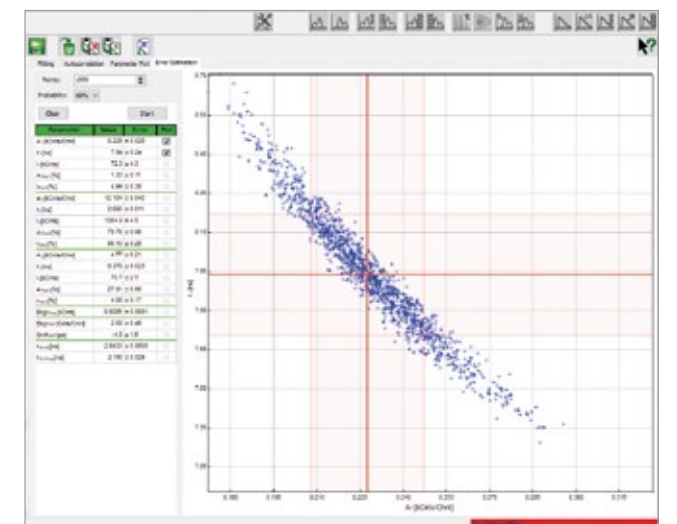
Fitting Autocorrelation Parameter Plot Error Estimation

Clear Start

| Parameter | Value | Error | Plot |
|---|---|---|---|
| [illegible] | 0.220 ± 0.029 | | |
| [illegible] | 7.98 ± 0.09 | | |
| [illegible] | 72.0 ± 4.0 | | |
| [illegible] | 1.20 ± 0.11 | | |
| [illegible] | 4.99 ± 0.30 | | |
| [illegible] | 12.104 ± 0.040 | | |
| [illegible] | 0.660 ± 0.011 | | |
| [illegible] | 1004.0 ± 4.0 | | |
| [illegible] | 75.76 ± 0.99 | | |
| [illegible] | 88.10 ± 0.25 | | |
| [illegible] | 4.77 ± 0.21 | | |
| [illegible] | 0.370 ± 0.025 | | |
| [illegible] | 70.7 ± 2.1 | | |
| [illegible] | 27.91 ± 0.66 | | |
| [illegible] | 4.00 ± 0.17 | | |
| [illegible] | 0.0208 ± 0.0001 | | |
| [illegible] | 2.00 ± 0.08 | | |
| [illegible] | -4.0 ± 1.0 | | |
| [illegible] | 2.6631 ± 0.0063 | | |
| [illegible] | 2.780 ± 0.029 | | |

0.190 0.200 0.210 0.220 0.230 0.240 0.250 0.260 0.270 0.280 0.290

A [kCnts/Chnl]

τ [ns]